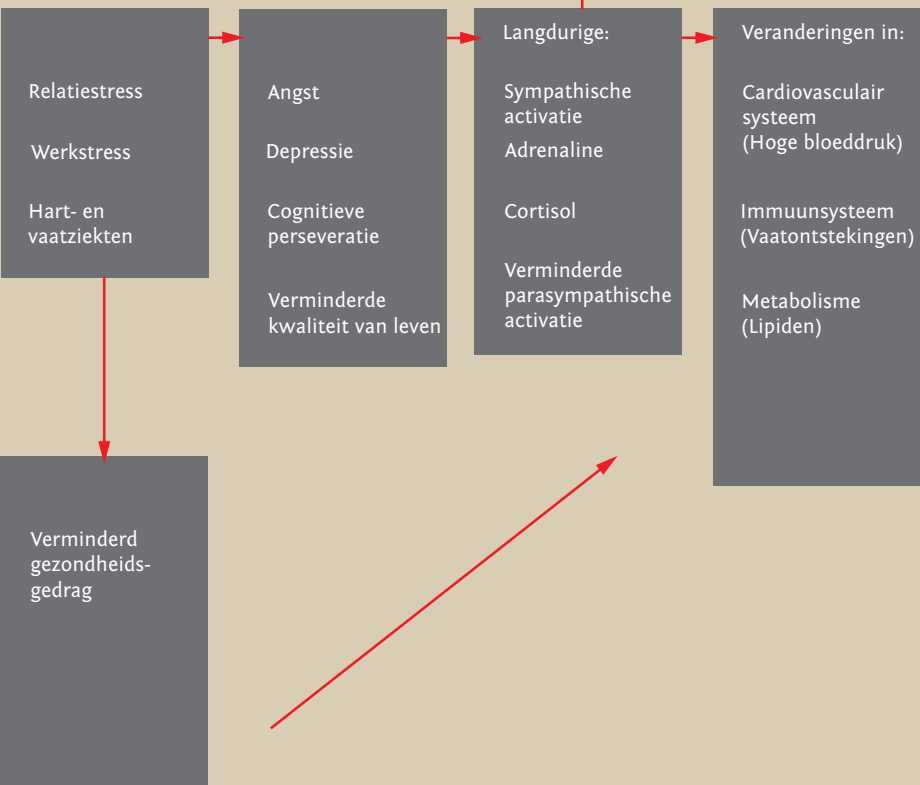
Relatiestress

Werkstress

Hart- en vaatziekten

Angst

Depressie

Cognitieve perseveratie

Verminderde kwaliteit van leven

Langdurige:

Sympathische activatie

Adrenaline

Cortisol

Verminderde parasympathische activatie

Veranderingen in:

Cardiovasculair systeem (Hoge bloeddruk)

Immuunsysteem (Vaatontstekingen)

Metabolisme (Lipiden)

Verminderd gezondheidsgedrag